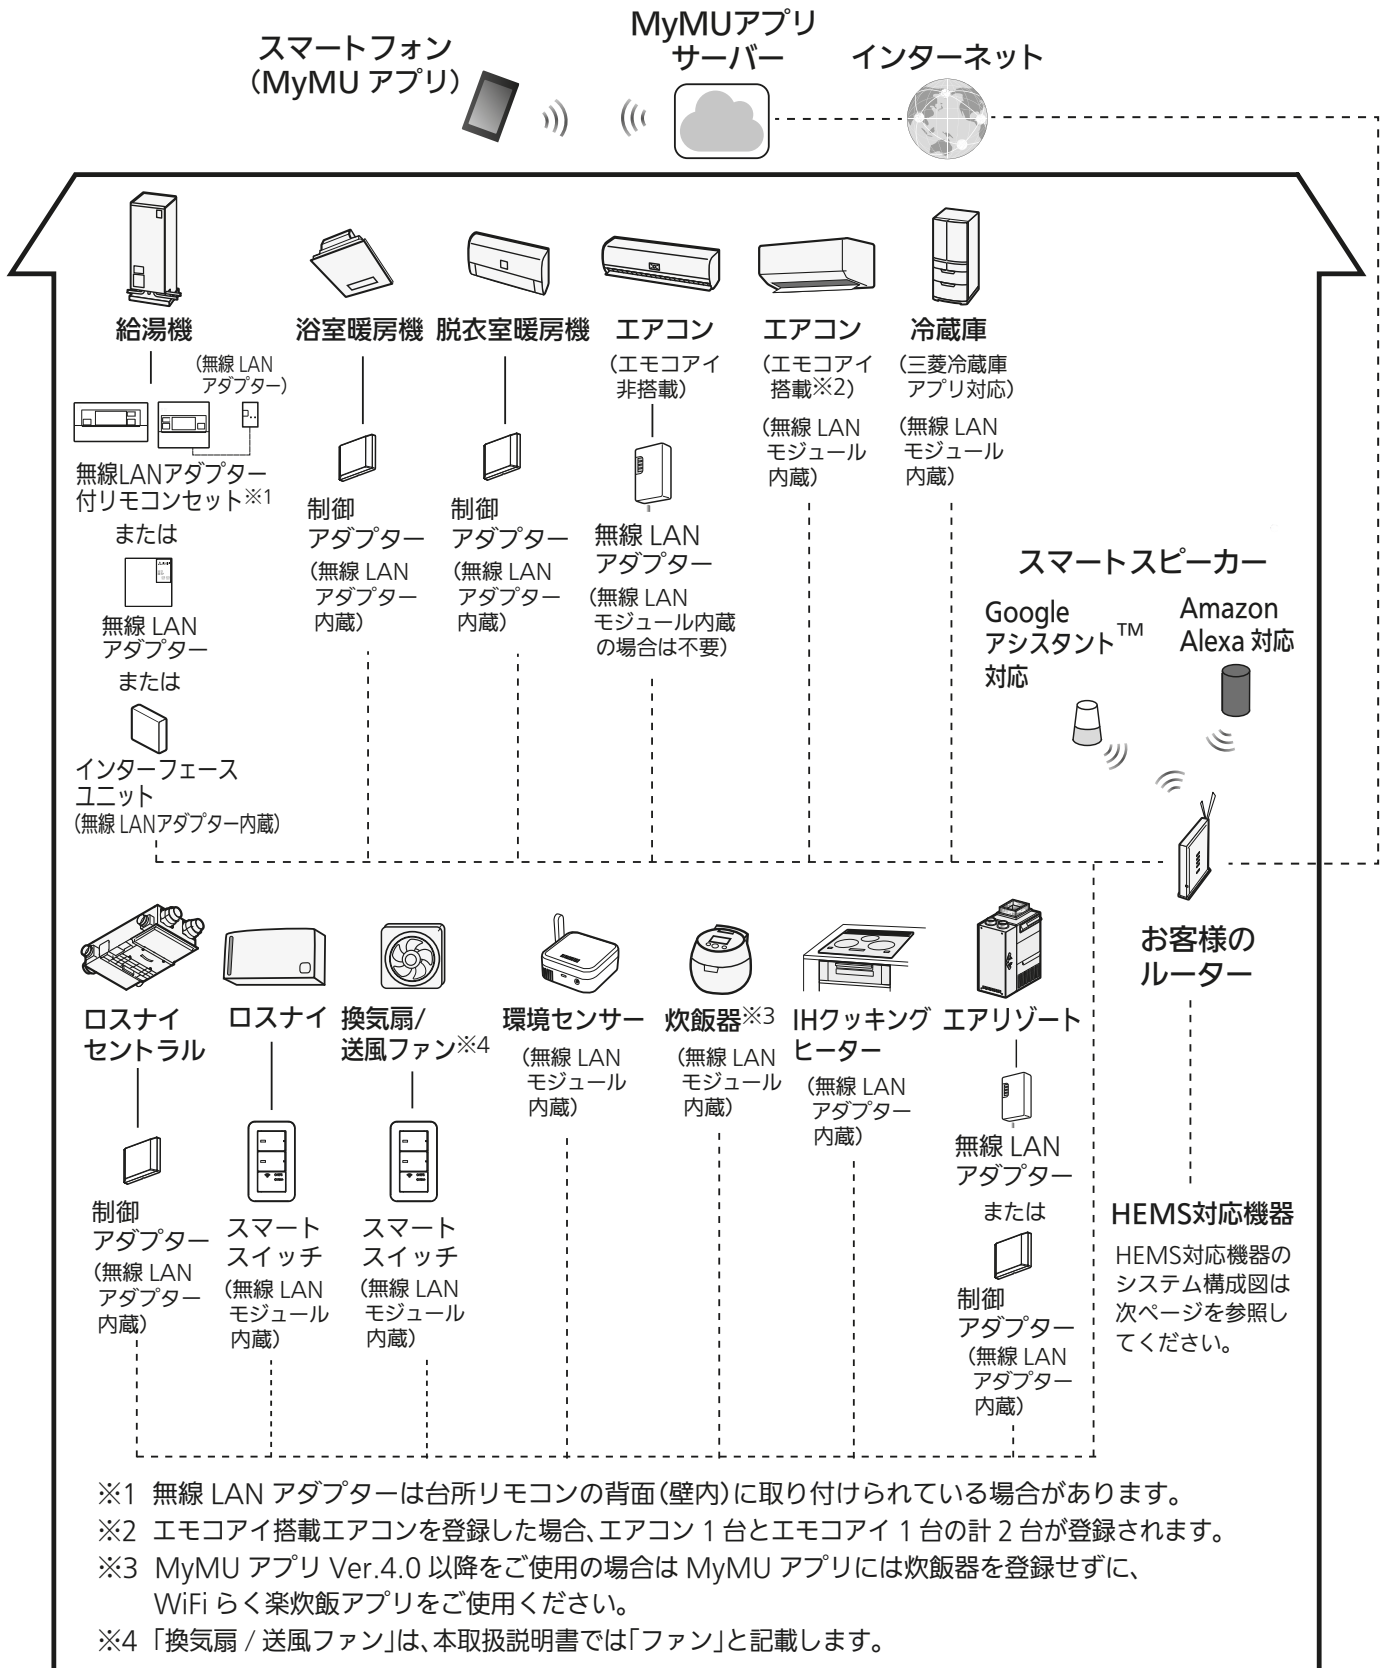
スマートフォン
(MyMU アプリ)

MyMUアプリ
サーバー

インターネット

給湯機

(無線 LAN アダプター)

無線LANアダプター付リモコンセット※1

または

無線 LAN アダプター

または

インターフェースユニット
(無線 LANアダプター内蔵)

浴室暖房機

制御アダプター
(無線 LAN アダプター内蔵)

脱衣室暖房機

制御アダプター
(無線 LAN アダプター内蔵)

エアコン
(エモコアイ非搭載)

無線 LAN アダプター
(無線 LAN モジュール内蔵の場合は不要)

エアコン
(エモコアイ搭載※2)
(無線 LAN モジュール内蔵)

冷蔵庫
(三菱冷蔵庫アプリ対応)
(無線 LAN モジュール内蔵)

スマートスピーカー

Google アシスタント™ 対応

Amazon Alexa 対応

お客様のルーター

ロスナイセントラル

制御アダプター
(無線 LAN アダプター内蔵)

ロスナイ

スマートスイッチ
(無線 LAN モジュール内蔵)

換気扇/送風ファン※4

スマートスイッチ
(無線 LAN モジュール内蔵)

環境センサー
(無線 LAN モジュール内蔵)

炊飯器※3
(無線 LAN モジュール内蔵)

IHクッキングヒーター
(無線 LAN アダプター内蔵)

エアリゾート

無線 LAN アダプター

または

制御アダプター
(無線 LAN アダプター内蔵)

HEMS対応機器

HEMS対応機器のシステム構成図は次ページを参照してください。

※1 無線 LAN アダプターは台所リモコンの背面(壁内)に取り付けられている場合があります。
※2 エモコアイ搭載エアコンを登録した場合、エアコン 1 台とエモコアイ 1 台の計 2 台が登録されます。
※3 MyMU アプリ Ver.4.0 以降をご使用の場合は MyMU アプリには炊飯器を登録せずに、WiFi らく楽炊飯アプリをご使用ください。
※4 「換気扇 / 送風ファン」は、本取扱説明書では「ファン」と記載します。